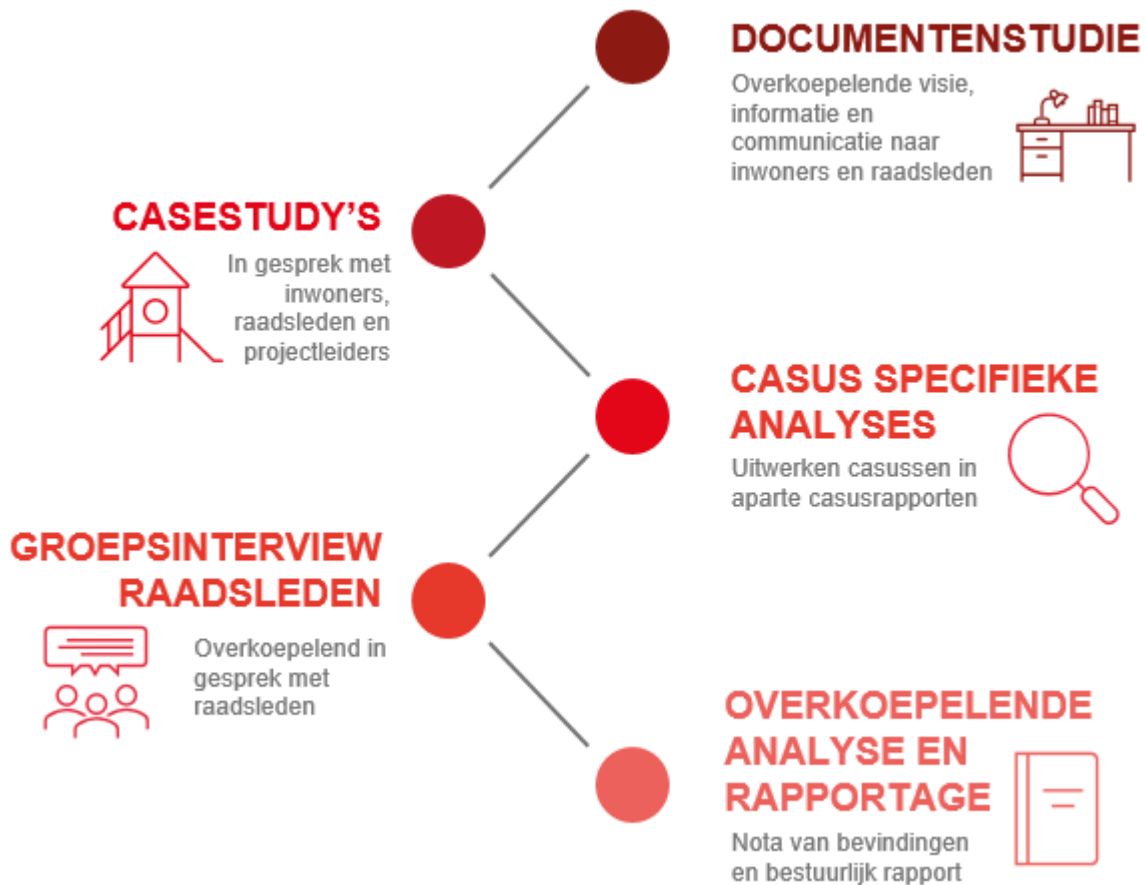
DOCUMENTENSTUDIE
Overkoepelende visie, informatie en communicatie naar inwoners en raadsleden

CASESTUDY'S
In gesprek met inwoners, raadsleden en projectleiders

CASUS SPECIFIEKE ANALYSES
Uitwerken casussen in aparte casusrapporten

GROEPSINTERVIEW RAADSLEDEN
Overkoepelend in gesprek met raadsleden

OVERKOEPELENDE ANALYSE EN RAPPORTAGE
Nota van bevindingen en bestuurlijk rapport